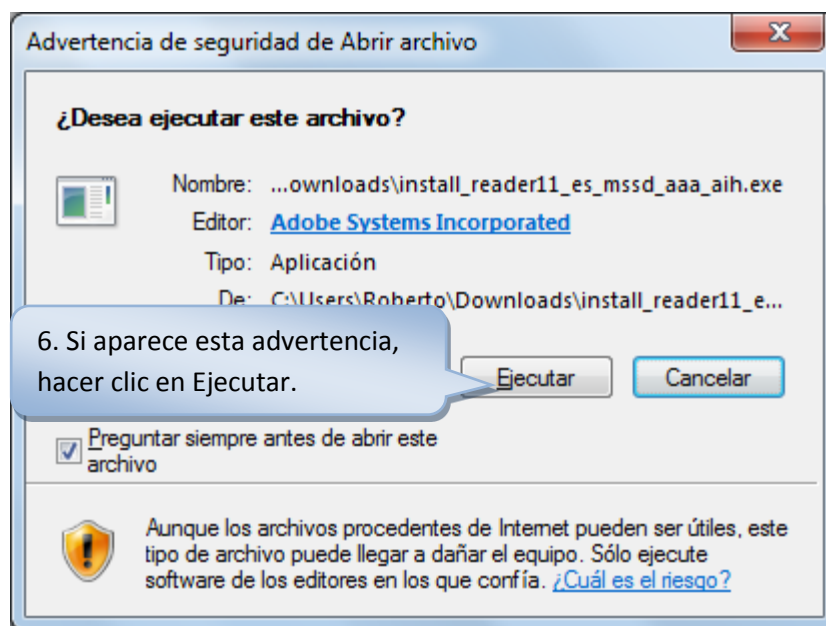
Advertencia de seguridad de Abrir archivo

X

¿Desea ejecutar este archivo?

Nombre: ...ownloads\install_reader11_es_mssd_aaa_aih.exe

Editor: Adobe Systems Incorporated

Tipo: Aplicación

De: C:\Users\Roberto\Downloads\install_reader11_e...

6. Si aparece esta advertencia, hacer clic en Ejecutar.

Ejecutar

Cancelar

Preguntar siempre antes de abrir este archivo

Aunque los archivos procedentes de Internet pueden ser útiles, este tipo de archivo puede llegar a dañar el equipo. Sólo ejecute software de los editores en los que confía. ¿Cuál es el riesgo?